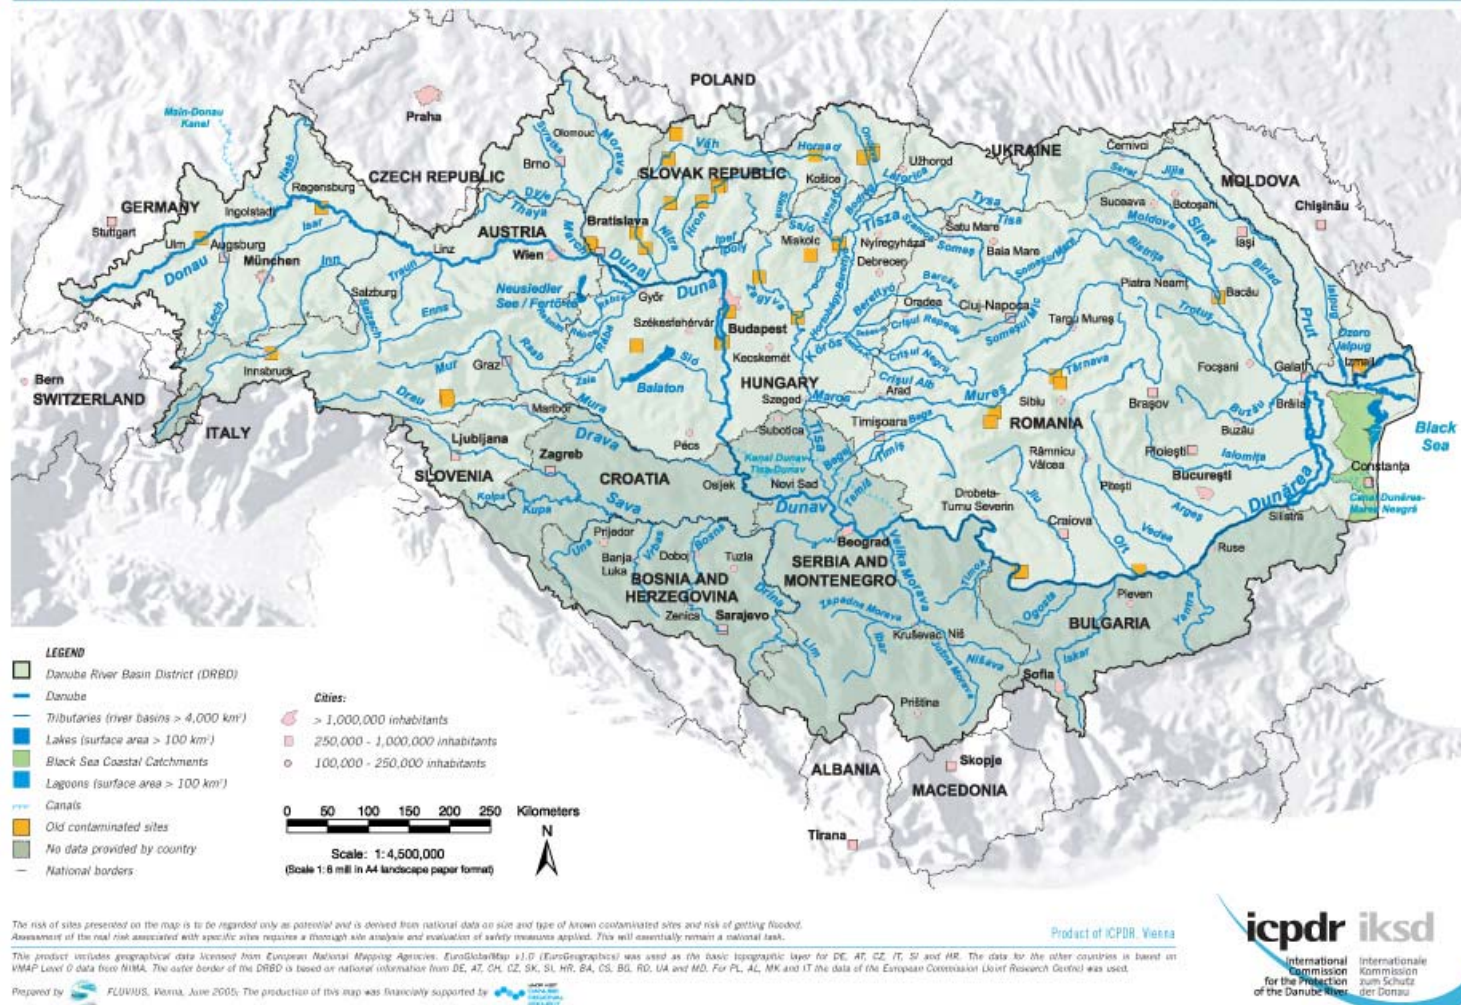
POLAND
Main-Donau Kanal
Praha
CZECH REPUBLIC
UKRAINE
MOLDOVA
GERMANY
Regensburg
Ingolstadt
Stuttgart
Ulm
Augsburg
München
Naab
Isar
Inn
Donau
Lech
Salzburg
Linz
AUSTRIA
Wien
Traun
Enns
Salzach
Innsbruck
Brno
Olomouc
Morava
Dyje
Thaya
March
Váh
SLOVAK REPUBLIC
Bratislava
Nitra
Hron
Ipel
Ipoly
Hornad
Košice
Slaná
Sajó
Hernád
Bodrog
Ondava
Laborec
Uzhorod
Tisza
Tisa
Tysa
Miskolc
Nyíregyháza
Debrecen
Satu Mare
Baia Mare
Somes
Szamos
Someşul Mare
Cernivci
Siret
Prut
Jijia
Suceava
Botoşani
Moldova
Bistrita
Iaşi
Chişinău
Bârlad
Bacău
Piatra Neamţ
Trotuş
Ozero Jalpug
Jalpug
Izmail
Neusiedler See / Fertő tó
Rabnitz
Győr
Duna
Dunaj
Székesfehérvár
Budapest
Zagyva
Hortobágy-Berettyó
Berettyó
Barcău
Oradea
Cluj-Napoca
Someşul Mic
Târgu Mureş
Crişul Repede
Crişul Negru
Crişul Alb
Arad
Körös
Kecskemét
Sió
Balaton
Rába
Raab
Zala
Mur
Mura
Graz
Drau
Maribor
Drava
HUNGARY
Szeged
Maros
Mureş
Sibiu
Târnava
ROMANIA
Braşov
Focşani
Galati
Brăila
Buzău
Buzau
Black Sea
Constanţa
Canal Dunărea-Marea Neagră
Ialomita
Ploieşti
Bucureşti
Argeş
Piteşti
Vedea
Olt
Jiu
Râmnicu Vâlcea
Timişoara
Bega
Timiş
Tamiš
Drobeta-Turnu Severin
Craiova
Silistra
Ruse
Dunărea
Pleven
Iskar
Ogosta
Yantra
BULGARIA
Timok
Sofia
SWITZERLAND
Bern
ITALY
Ljubljana
SLOVENIA
Zagreb
Kolpa
Kupa
Sava
CROATIA
Pécs
Subotica
Kanal Dunav-Tisa-Dunav
Tisa
Begej
Osijek
Novi Sad
Dunav
Beograd
Velika Morava
SERBIA AND MONTENEGRO
Zapadna Morava
Ibar
Kruševac
Niš
Nišava
Južna Morava
Priština
Prijedor
Una
Vrbas
Bosna
Doboj
Tuzla
Banja Luka
Drina
BOSNIA AND HERZEGOVINA
Zenica
Sarajevo
Lim
ALBANIA
Skopje
MACEDONIA
Tirana

LEGEND
Danube River Basin District (DRBD)
Danube
Tributaries (river basins > 4,000 km²)
Lakes (surface area > 100 km²)
Black Sea Coastal Catchments
Lagoons (surface area > 100 km²)
Canals
Old contaminated sites
No data provided by country
National borders

Cities:
> 1,000,000 inhabitants
250,000 - 1,000,000 inhabitants
100,000 - 250,000 inhabitants

0 50 100 150 200 250 Kilometers
N
Scale: 1:4,500,000
(Scale 1:6 mill in A4 landscape paper format)

The risk of sites presented on the map is to be regarded only as potential and is derived from national data on size and type of known contaminated sites and risk of getting flooded. Assessment of the real risk associated with specific sites requires a thorough site analysis and evaluation of safety measures applied. This will essentially remain a national task.

Product of ICPDR, Vienna

This product includes geographical data licensed from European National Mapping Agencies. EuroGlobalMap v1.0 (EuroGeographics) was used as the basic topographic layer for DE, AT, CZ, IT, SI and HR. The data for the other countries is based on VMAP Level 0 data from NIMA. The outer border of the DRBD is based on national information from DE, AT, CH, CZ, SK, SI, HR, BA, CS, BG, RO, UA and MD. For PL, AL, MK and IT the data of the European Commission (Joint Research Centre) was used.

Prepared by FLUVIUS, Vienna, June 2005; The production of this map was financially supported by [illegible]

icpdr iksd
International Commission for the Protection of the Danube River
Internationale Kommission zum Schutz der Donau